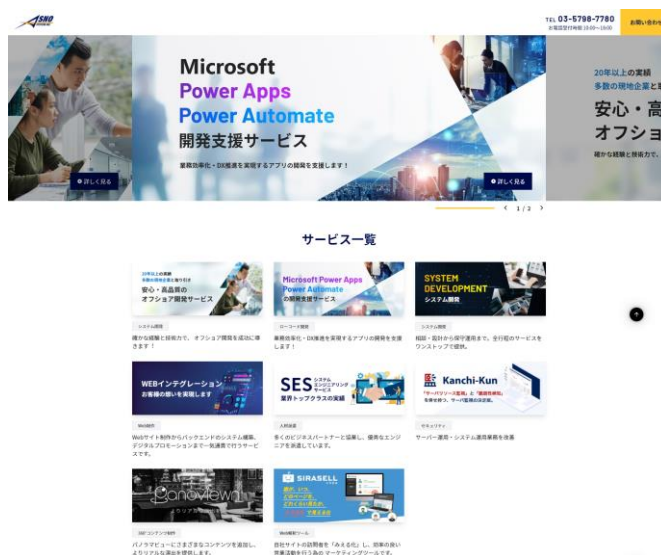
ASNO

TEL 03-5798-7780
お電話受付時間 10:00～18:00

お問い合わせ

Microsoft
Power Apps
Power Automate
開発支援サービス

業務効率化・DX推進を実現するアプリの開発を支援します！

詳しく見る

詳しく見る

20年以上の実績
多数の現地企業と

安心・高
オフショ

確かな経験と技術力で

< 1 / 2 >

サービス一覧

20年以上の実績
多数の現地企業と取り組み
安心・高品質の
オフショア開発サービス

システム開発
確かな経験と技術力で、オフショア開発を成功に導きます！

Microsoft Power Apps
Power Automate
の開発支援サービス

ローコード開発
業務効率化・DX推進を実現するアプリの開発を支援します！

SYSTEM DEVELOPMENT
システム開発

システム開発
相談・設計から保守運用まで、全行程のサービスをワンストップで提供。

WEBインテグレーション
お客様の想いを実現します

Web制作
Webサイト制作からバックエンドのシステム構築、デジタルプロモーションまで一気通貫でサラサービスです。

SES システムエンジニアリングサービス
業界トップクラスの実績

人材派遣
多くのビジネスパートナーと協業し、優秀なエンジニアを派遣しています。

Kanchi-Kun

セキュリティ
サーバー運用・システム運用業務を改善

Panoview

360°コンテンツ制作
パノラマビューにさまざまなコンテンツを追加し、よりリアルな演出を提供します。

SIRASELL

Web解析ツール
自社サイトの訪問者を「みえる化」し、効率の良い営業活動を行う為のマーケティングツールです。